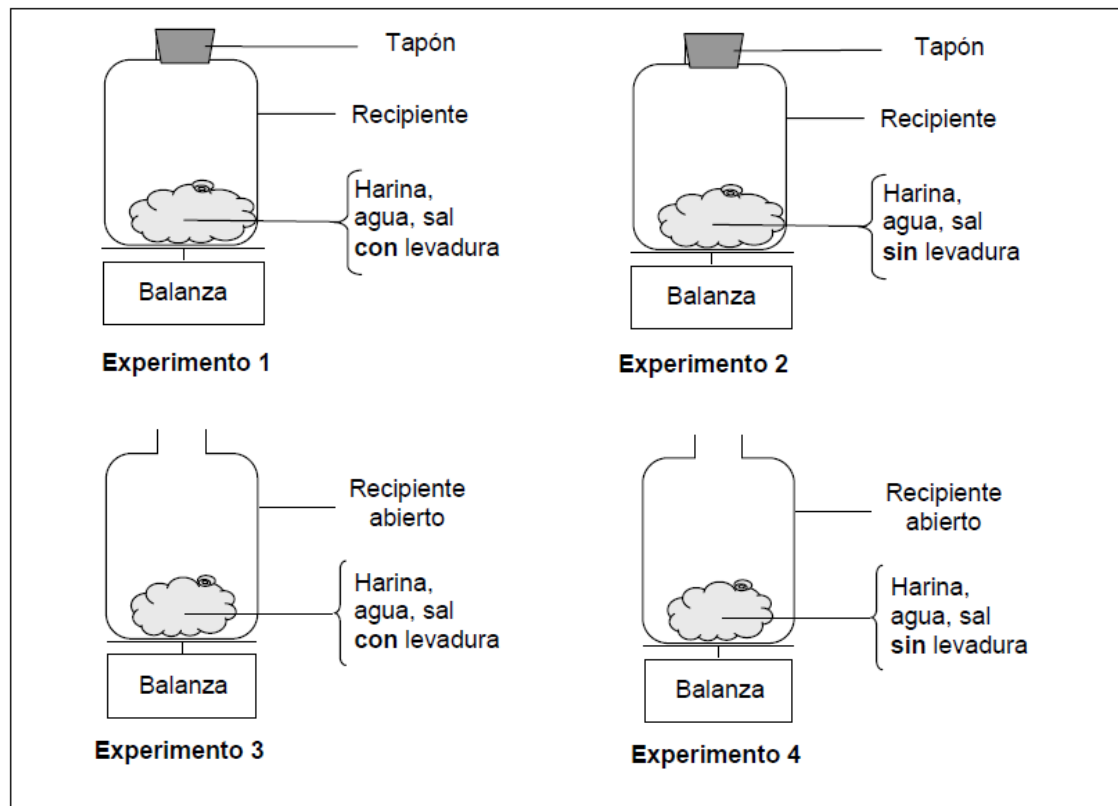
Tapón

Recipiente

Harina, agua, sal **con** levadura

Balanza

**Experimento 1**

Tapón

Recipiente

Harina, agua, sal **sin** levadura

Balanza

**Experimento 2**

Recipiente abierto

Harina, agua, sal **con** levadura

Balanza

**Experimento 3**

Recipiente abierto

Harina, agua, sal **sin** levadura

Balanza

**Experimento 4**